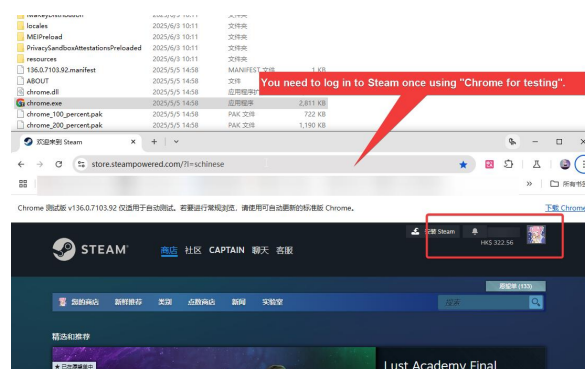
locales 2025/6/3 10:11 文件夹
MEIPreload 2025/6/3 10:11 文件夹
PrivacySandboxAttestationsPreloaded 2025/6/3 10:11 文件夹
resources 2025/6/3 10:11 文件夹
136.0.7103.92.manifest 2025/5/5 14:58 MANIFEST 文件 1 KB
ABOUT 2025/5/5 14:58 文件
chrome.dll 2025/5/5 14:58 应用程序扩展
chrome.exe 2025/5/5 14:58 应用程序 2,811 KB
chrome_100_percent.pak 2025/5/5 14:58 PAK 文件 722 KB
chrome_200_percent.pak 2025/5/5 14:58 PAK 文件 1,190 KB

You need to log in to Steam once using "Chrome for testing".

欢迎来到 Steam
store.steampowered.com/?l=schinese
所有书签
Chrome 测试版 v136.0.7103.92 仅适用于自动测试。若要进行常规浏览，请使用可自动更新的标准版 Chrome。
下载 Chrome
STEAM 商店 社区 CAPTAIN 聊天 客服
安装 Steam
HK$ 322.56
愿望单 (133)
您的商店 新鲜推荐 类别 点数商店 新闻 实验室
搜索
精选和推荐
Lust Academy Final